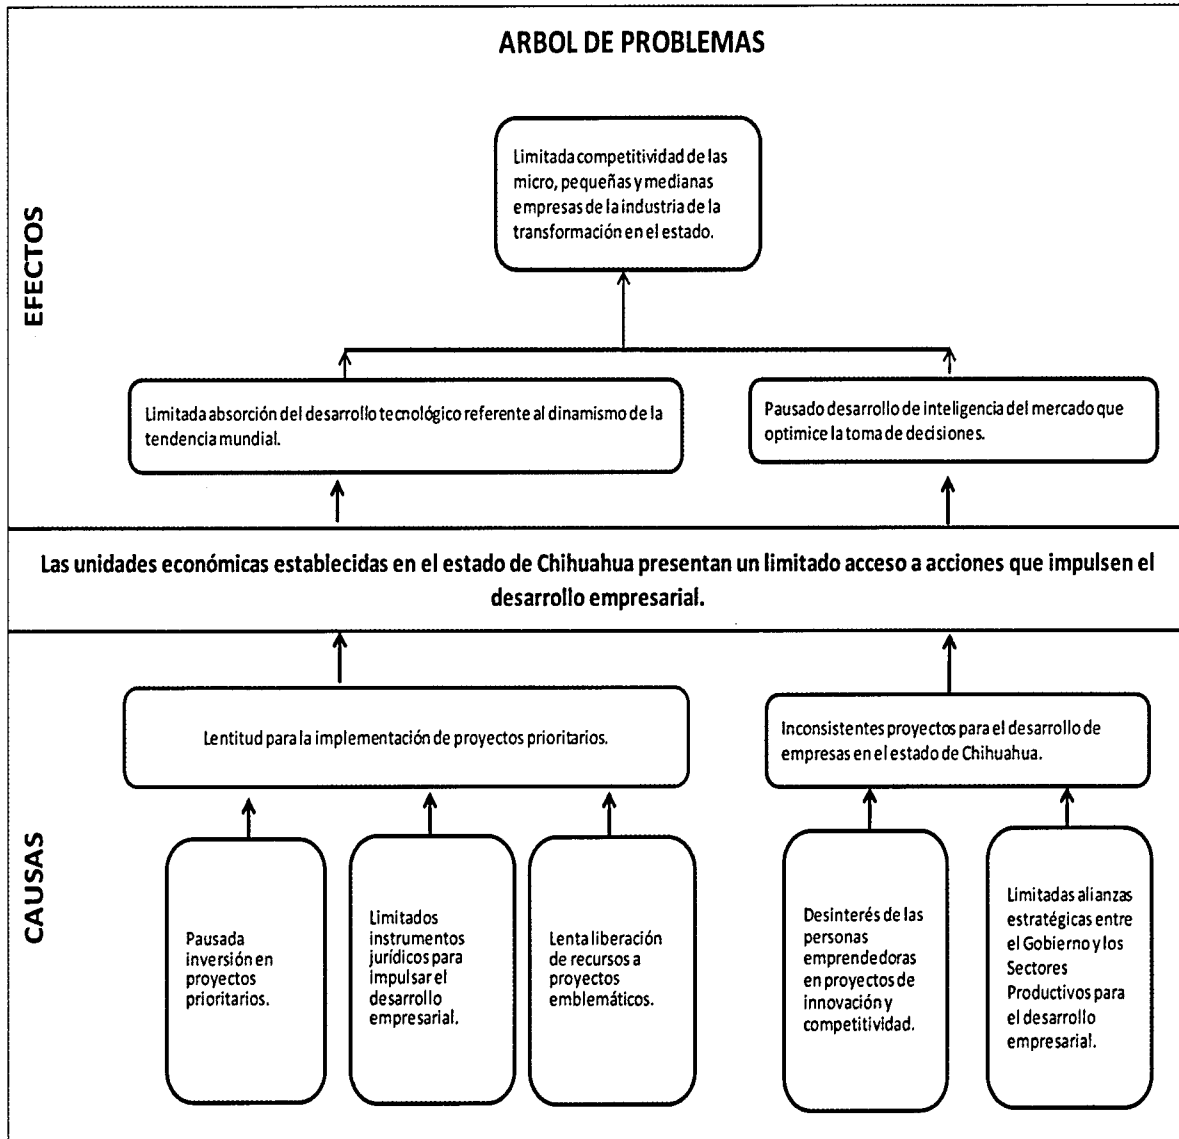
ARBOL DE PROBLEMAS

EFECTOS

Limitada competitividad de las micro, pequeñas y medianas empresas de la industria de la transformación en el estado.

Limitada absorción del desarrollo tecnológico referente al dinamismo de la tendencia mundial.

Pausado desarrollo de inteligencia del mercado que optimice la toma de decisiones.

Las unidades económicas establecidas en el estado de Chihuahua presentan un limitado acceso a acciones que impulsen el desarrollo empresarial.

CAUSAS

Lentitud para la implementación de proyectos prioritarios.

Inconsistentes proyectos para el desarrollo de empresas en el estado de Chihuahua.

Pausada inversión en proyectos prioritarios.

Limitados instrumentos jurídicos para impulsar el desarrollo empresarial.

Lenta liberación de recursos a proyectos emblemáticos.

Desinterés de las personas emprendedoras en proyectos de innovación y competitividad.

Limitadas alianzas estratégicas entre el Gobierno y los Sectores Productivos para el desarrollo empresarial.